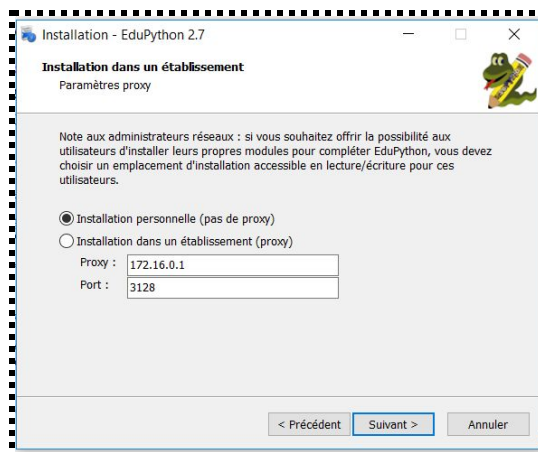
Installation - EduPython 2.7

Installation dans un établissement
Paramètres proxy

Note aux administrateurs réseaux : si vous souhaitez offrir la possibilité aux utilisateurs d'installer leurs propres modules pour compléter EduPython, vous devez choisir un emplacement d'installation accessible en lecture/écriture pour ces utilisateurs.

Installation personnelle (pas de proxy)
Installation dans un établissement (proxy)
Proxy : 172.16.0.1
Port : 3128

< Précédent
Suivant >
Annuler